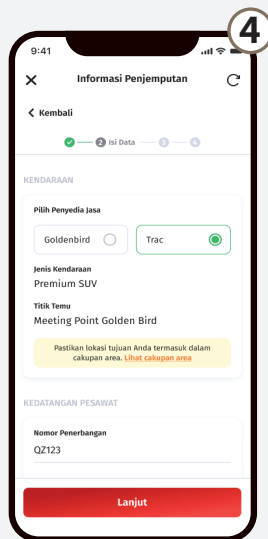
4

9:41

Informasi Penjemputan

Kembali

2 Isi Data 3 4

KENDARAAN

Pilih Penyedia Jasa

Goldenbird

Trac

Jenis Kendaraan

Premium SUV

Titik Temu

Meeting Point Golden Bird

Pastikan lokasi tujuan Anda termasuk dalam cakupan area. Lihat cakupan area

KEDATANGAN PESAWAT

Nomor Penerbangan

QZ123

Lanjut